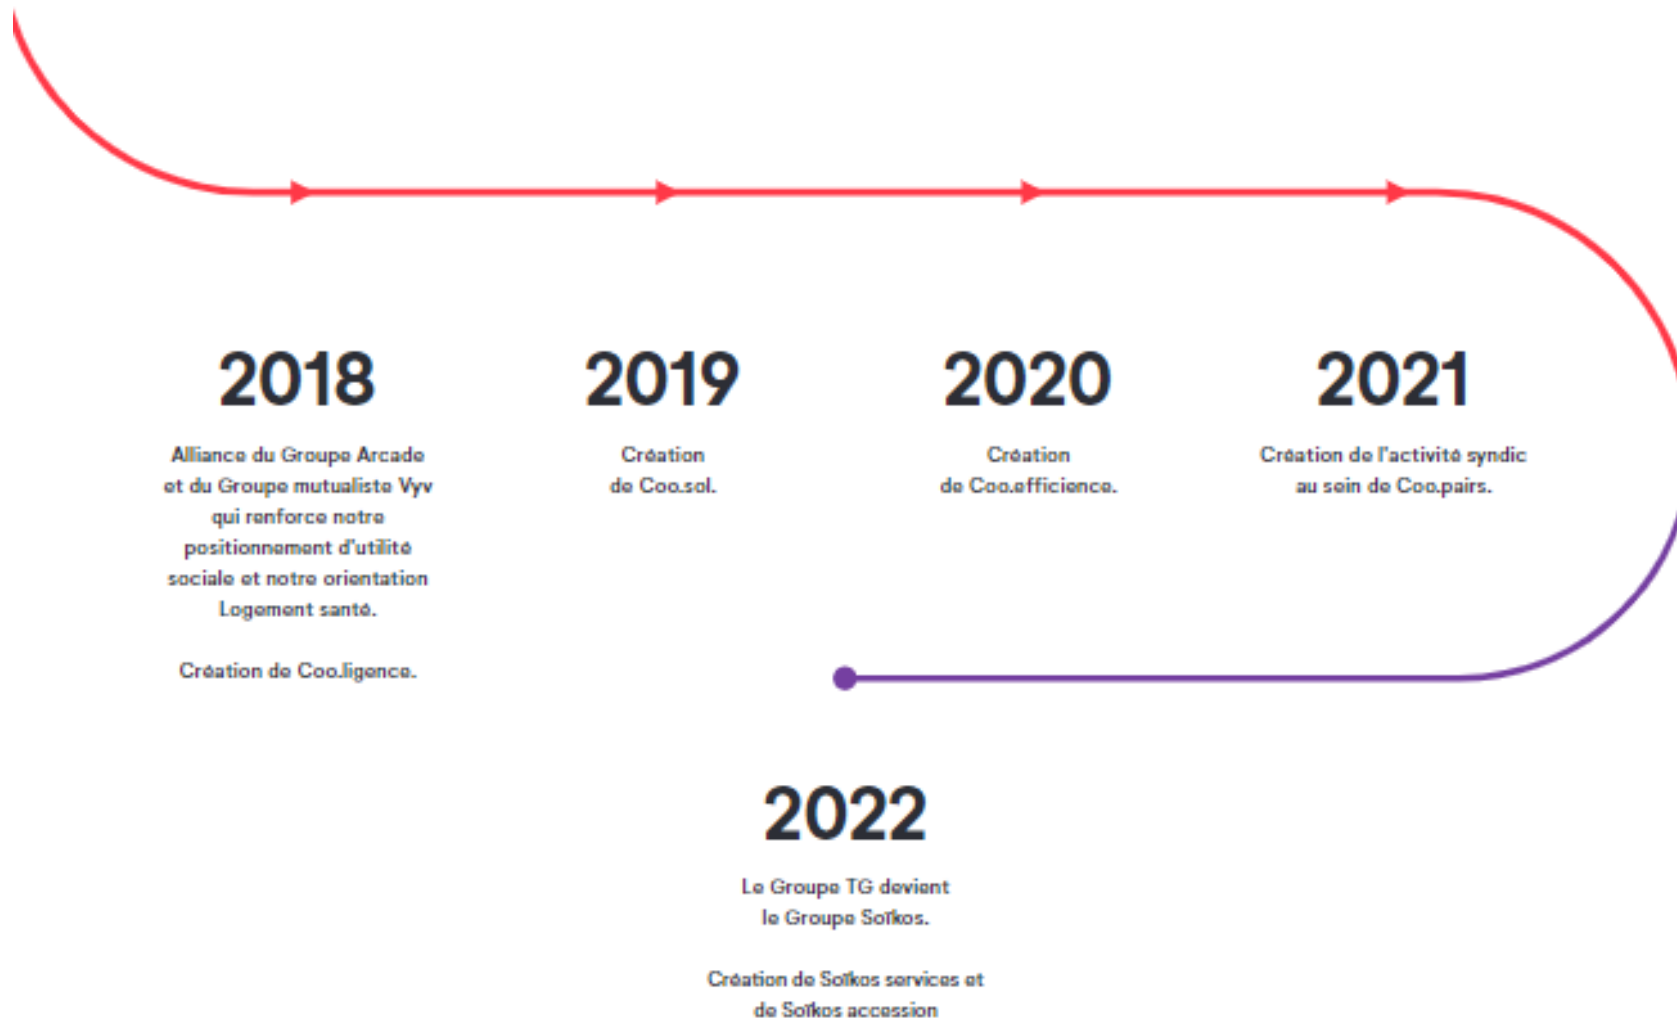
2018

Alliance du Groupe Arcade et du Groupe mutualiste Vyv qui renforce notre positionnement d'utilité sociale et notre orientation Logement santé.

Création de Coo.ligence.

2019

Création de Coo.sol.

2020

Création de Coo.efficience.

2021

Création de l'activité syndic au sein de Coo.pairs.

2022

Le Groupe TG devient le Groupe Soïkos.

Création de Soïkos services et de Soïkos accession